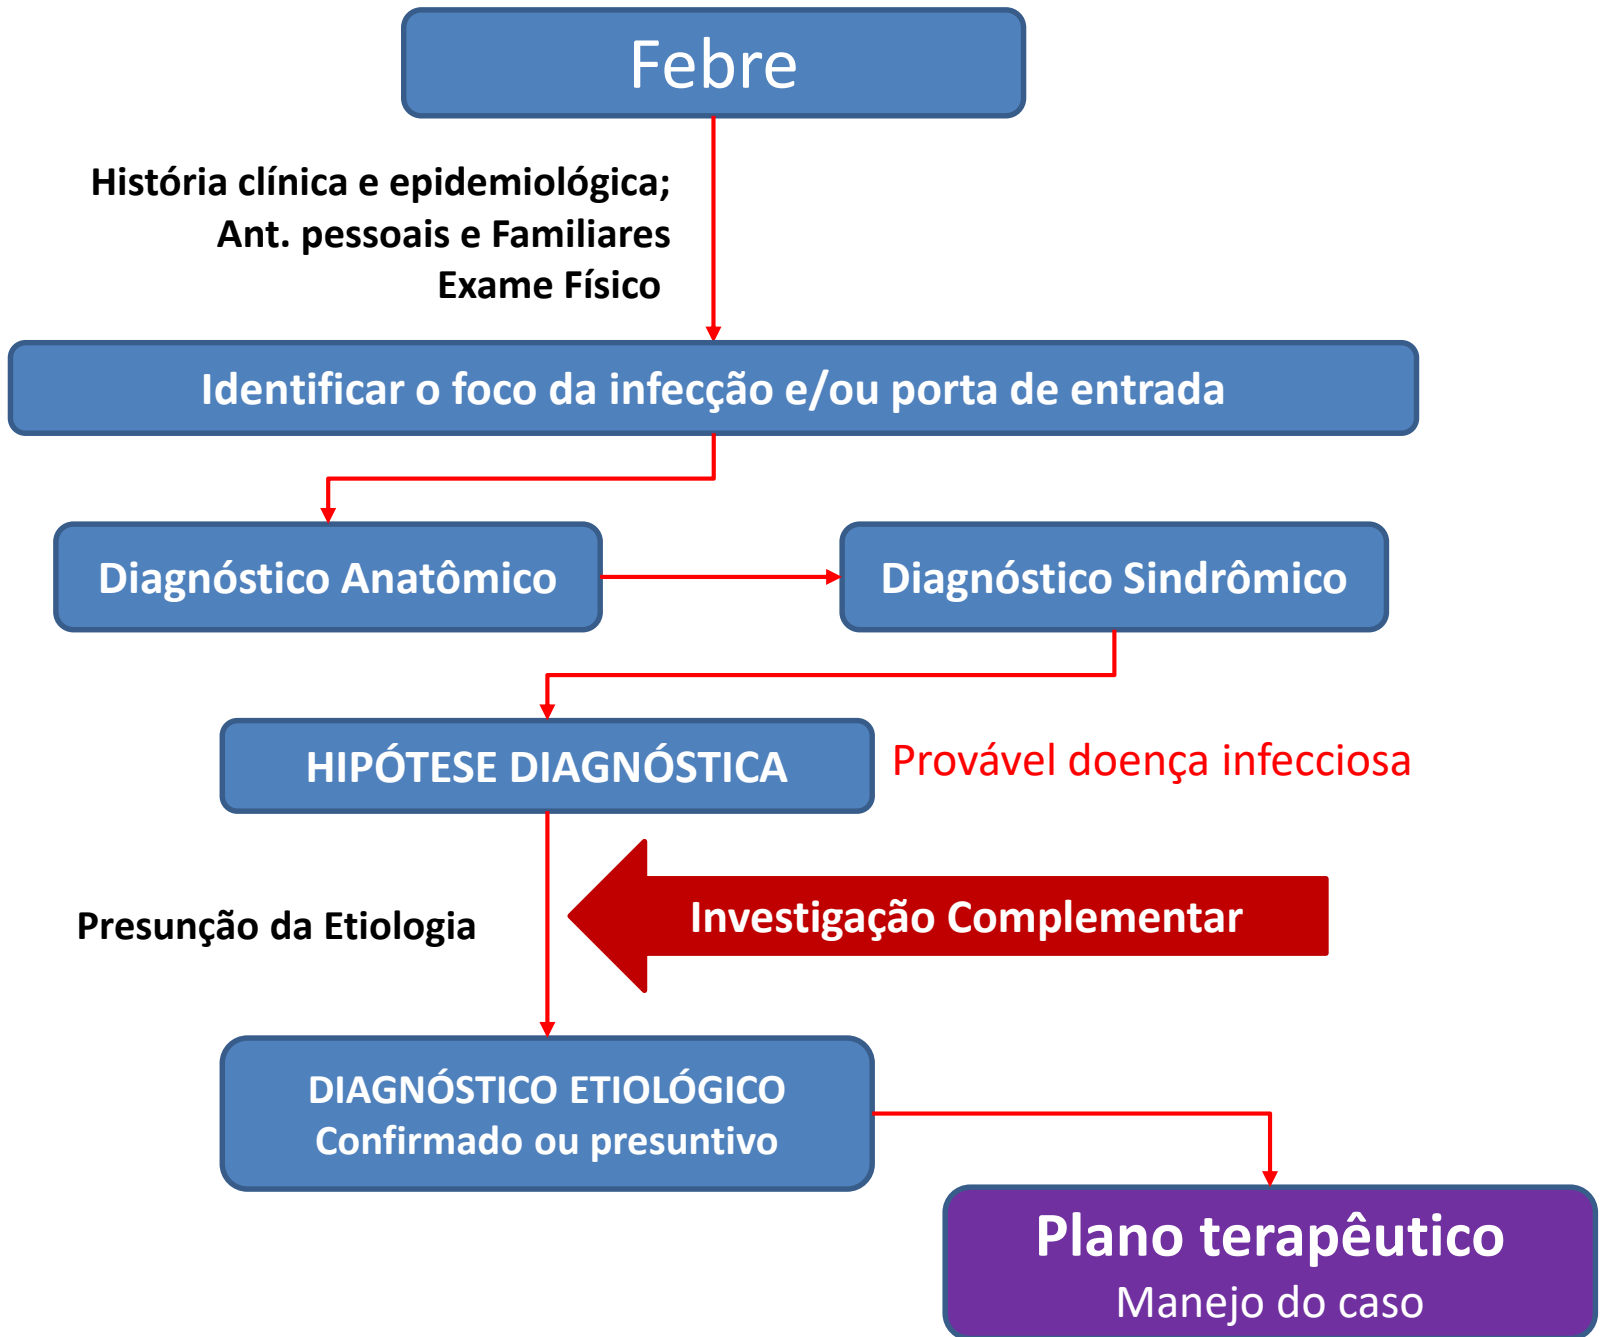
Febre

História clínica e epidemiológica;
Ant. pessoais e Familiares
Exame Físico

Identificar o foco da infecção e/ou porta de entrada

Diagnóstico Anatômico

Diagnóstico Sindrômico

HIPÓTESE DIAGNÓSTICA

Provável doença infecciosa

Presunção da Etiologia

Investigação Complementar

DIAGNÓSTICO ETIOLÓGICO
Confirmado ou presuntivo

Plano terapêutico
Manejo do caso